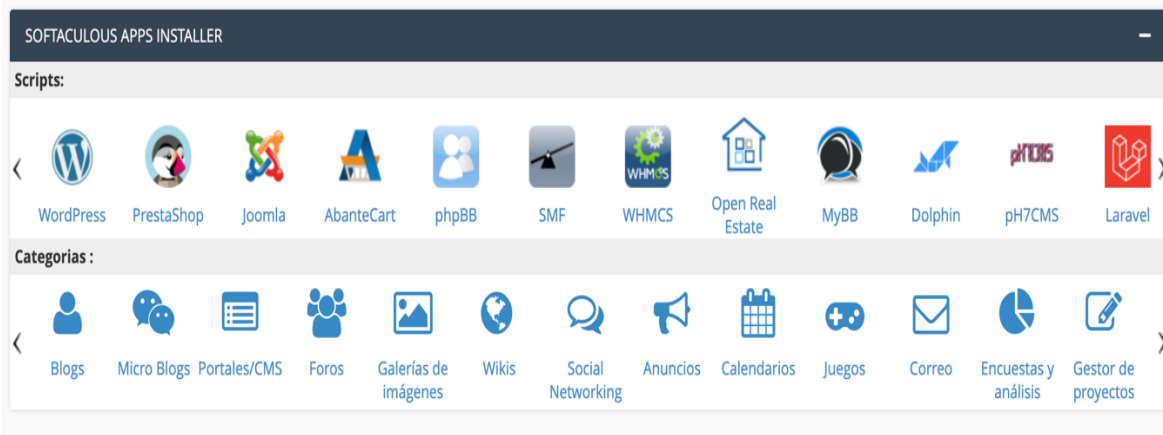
SOFTACULOUS APPS INSTALLER

–

Scripts:

‹

WordPress

PrestaShop

Joomla

AbanteCart

phpBB

SMF

WHMCS

WHMCS

Open Real Estate

MyBB

Dolphin

pH7CMS

pH7CMS

Laravel

›

Categorias :

‹

Blogs

Micro Blogs

Portales/CMS

Foros

Galerías de imágenes

Wikis

Social Networking

Anuncios

Calendarios

Juegos

Correo

Encuestas y análisis

Gestor de proyectos

›